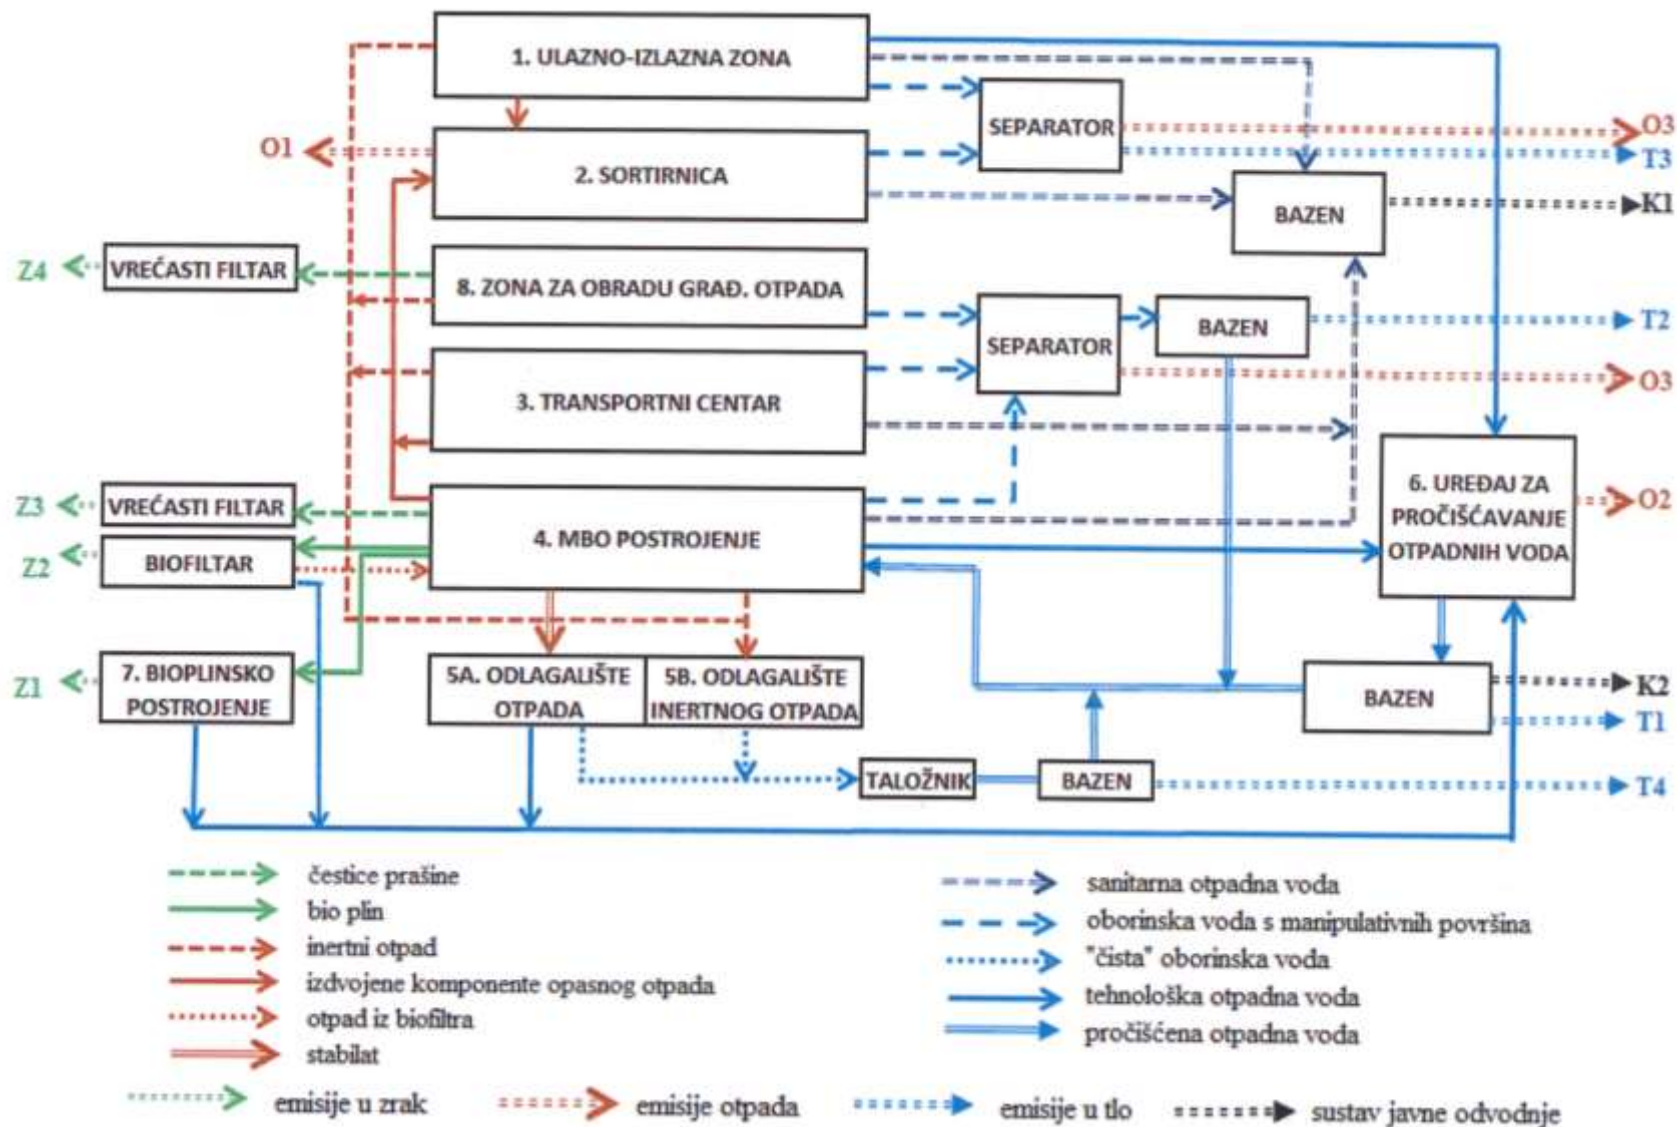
1. ULAZNO-IZLAZNA ZONA
SEPARATOR
O3
T3
O1
2. SORTIRNICA
BAZEN
K1
Z4
VREĆASTI FILTAR
8. ZONA ZA OBRADU GRAĐ. OTPADA
SEPARATOR
BAZEN
T2
3. TRANSPORTNI CENTAR
O3
6. UREĐAJ ZA PROČIŠĆAVANJE OTPADNIH VODA
O2
Z3
VREĆASTI FILTAR
4. MBO POSTROJENJE
Z2
BIOFILTAR
Z1
7. BIOPLINSKO POSTROJENJE
5A. ODLAGALIŠTE OTPADA
5B. ODLAGALIŠTE INERTNOG OTPADA
BAZEN
K2
T1
TALOŽNIK
BAZEN
T4

čestice prašine
bio plin
inertni otpad
izdvojene komponente opasnog otpada
otpad iz biofiltra
stabilat
sanitarna otpadna voda
oborinska voda s manipulativnih površina
"čista" oborinska voda
tehnološka otpadna voda
pročišćena otpadna voda
emisije u zrak
emisije otpada
emisije u tlo
sustav javne odvodnje